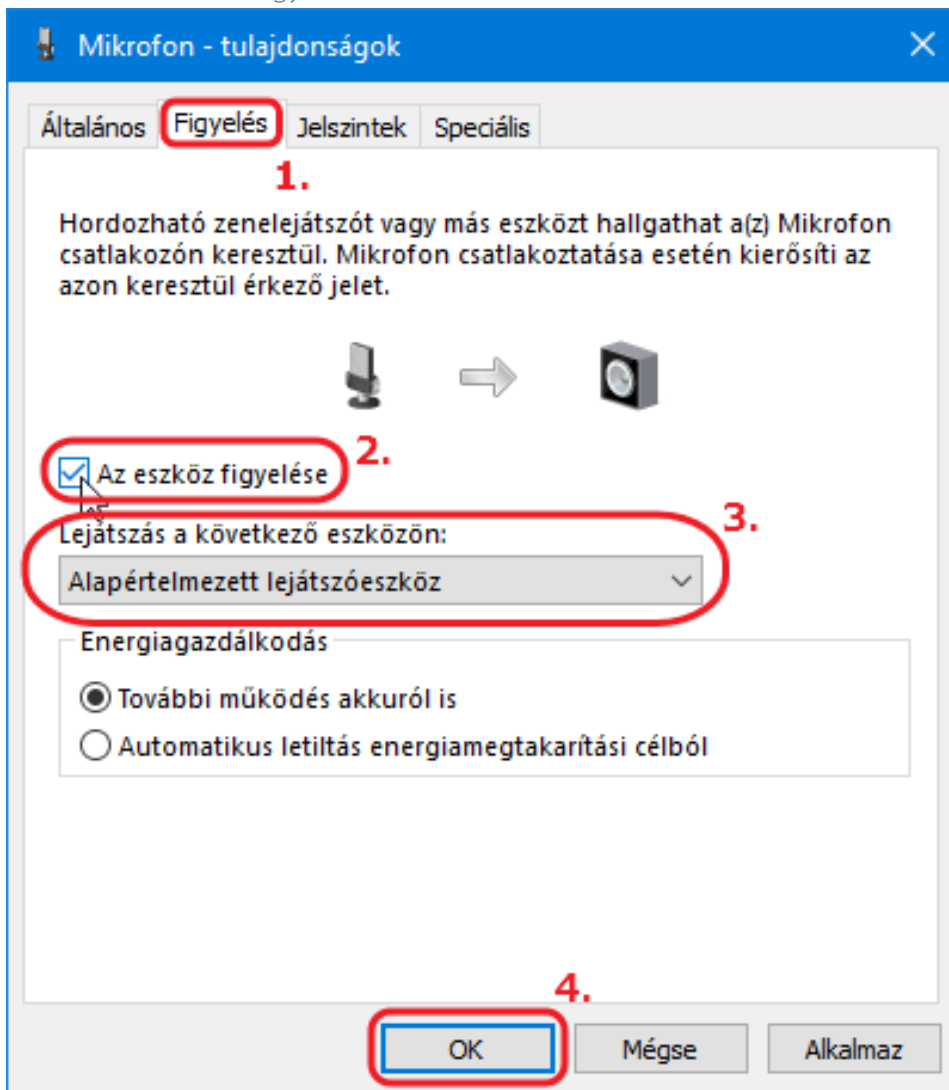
Mikrofon - tulajdonságok

Általános | Figyelés | Jelszintek | Speciális

1.

Hordozható zenelejátszót vagy más eszközt hallgathat a(z) Mikrofon csatlakozón keresztül. Mikrofon csatlakoztatása esetén kierősíti az azon keresztül érkező jelet.

Az eszköz figyelése

2.

Lejátszás a következő eszközön:

3.

Alapértelmezett lejátszóeszköz

Energiagazdálkodás

További működés akkuról is

Automatikus letiltás energiamegtakarítási célból

4.

OK | Mégse | Alkalmaz